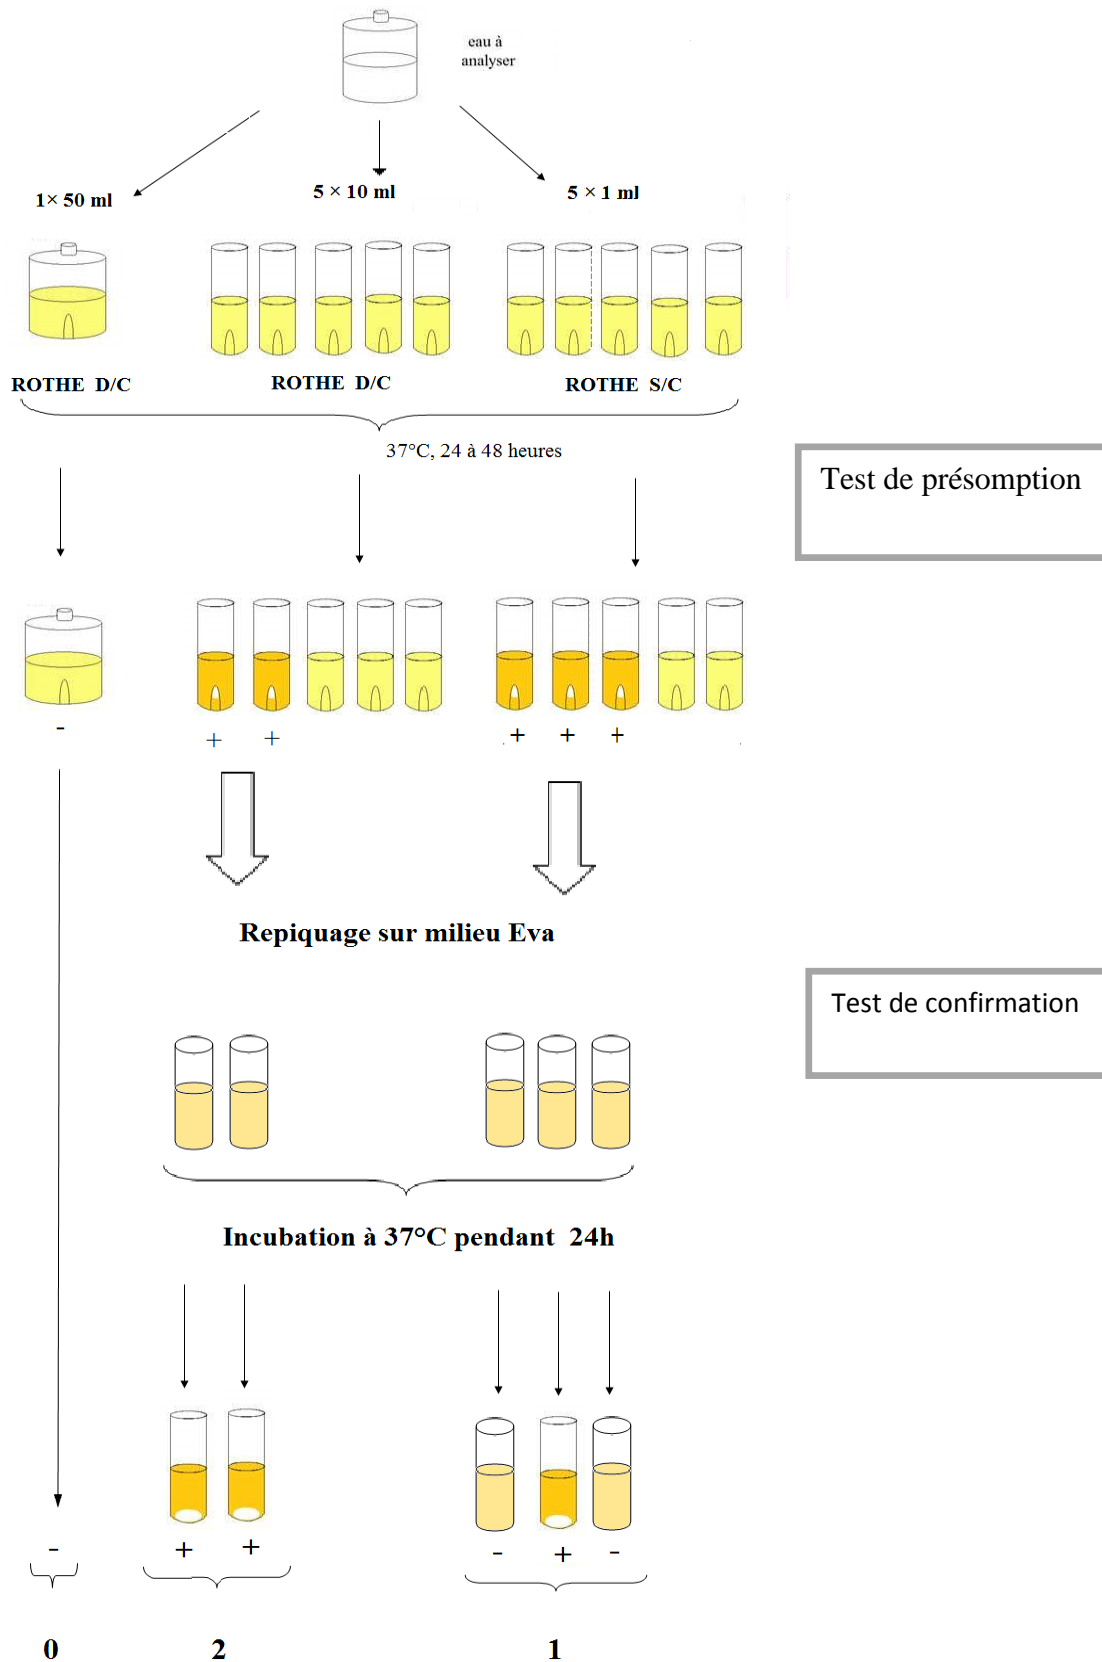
eau à analyser

1× 50 ml

5 × 10 ml

5 × 1 ml

ROTHE D/C

ROTHE D/C

ROTHE S/C

37°C, 24 à 48 heures

Test de présomption

-

+ +

+ + +

Repiquage sur milieu Eva

Test de confirmation

Incubation à 37°C pendant 24h

-

+ +

- + -

0

2

1